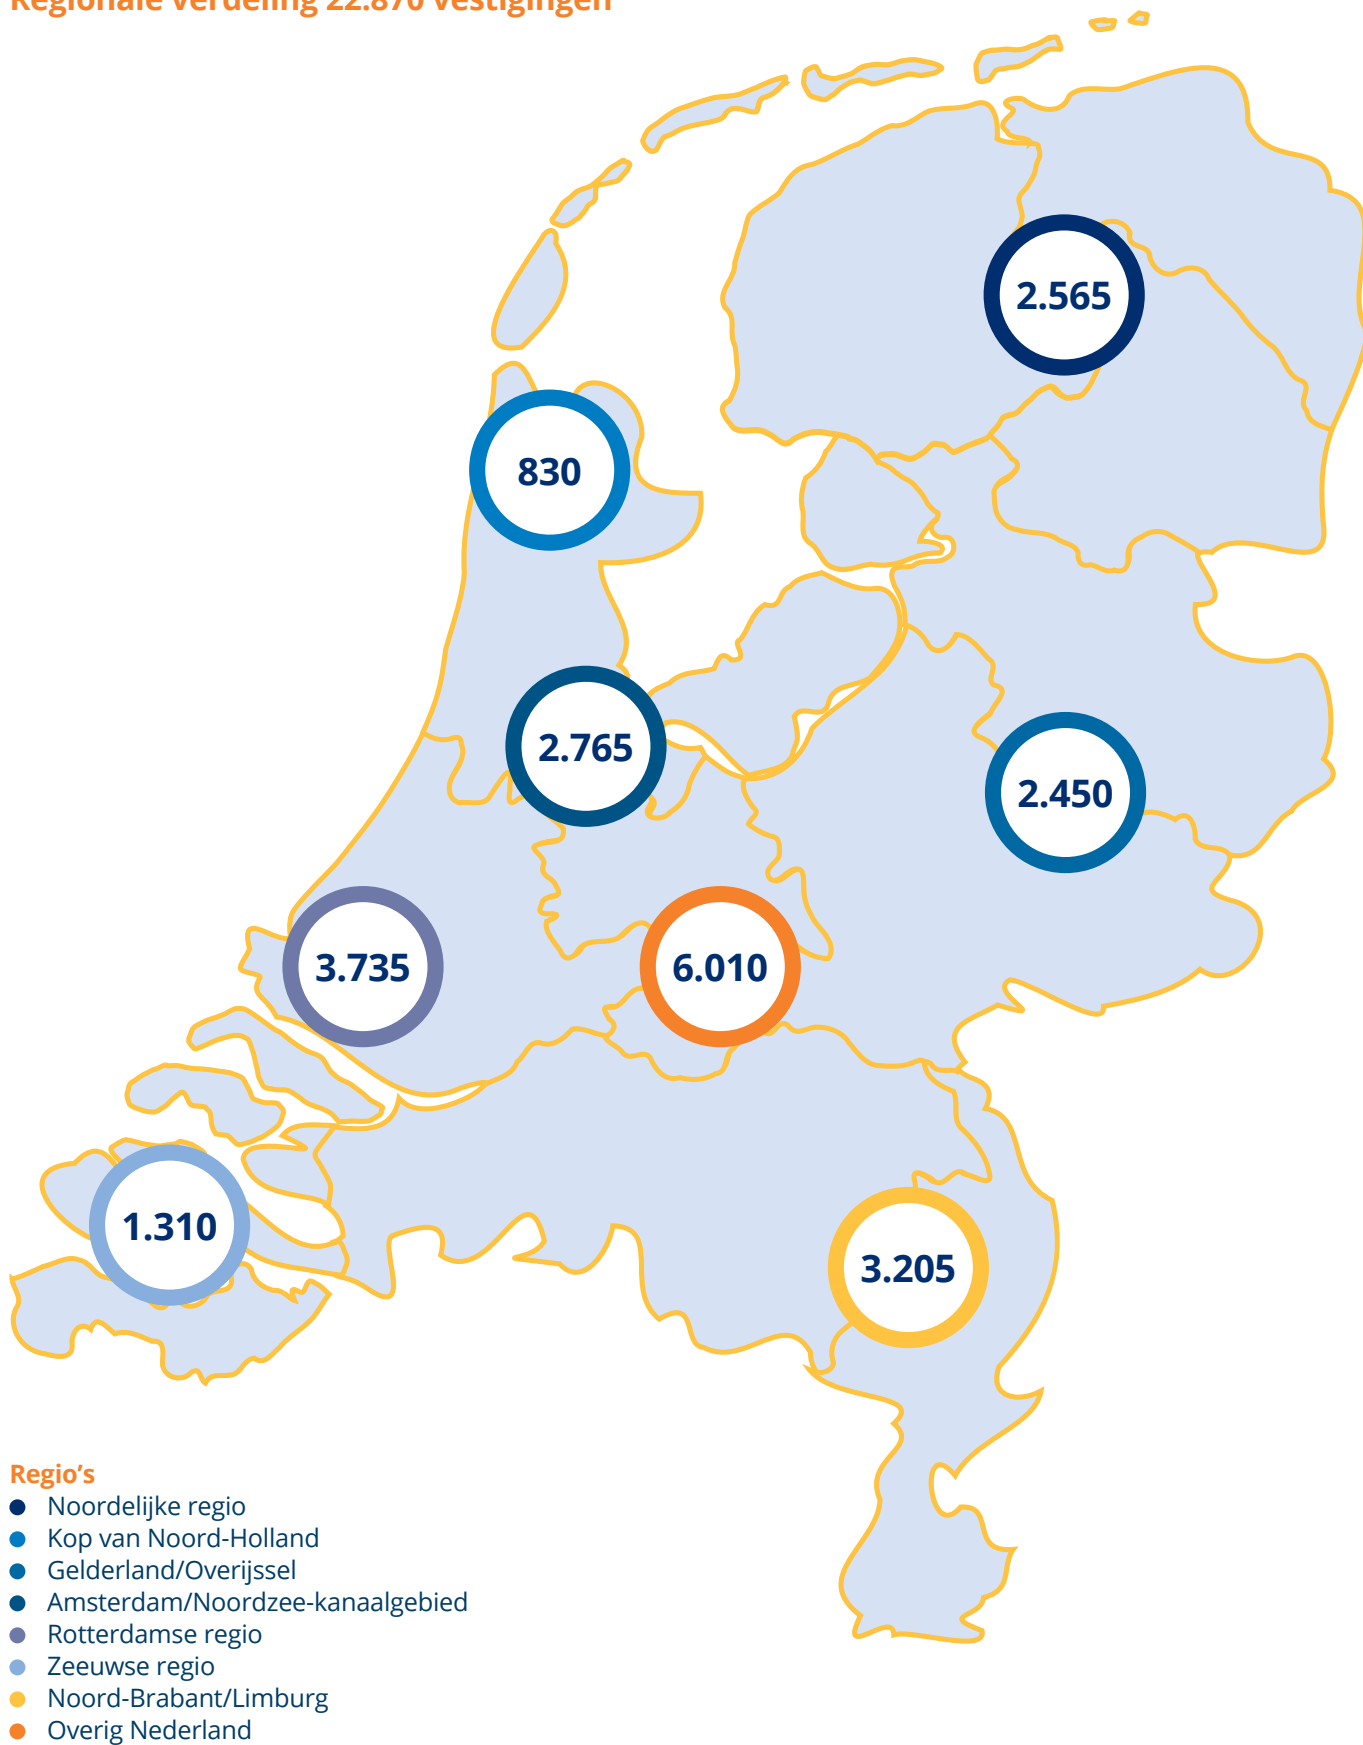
Regionale verdeling 22.870 vestigingen

2.565

830

2.765

2.450

3.735

6.010

1.310

3.205

Regio's
Noordelijke regio
Kop van Noord-Holland
Gelderland/Overijssel
Amsterdam/Noordzee-kanaalgebied
Rotterdamse regio
Zeeuwse regio
Noord-Brabant/Limburg
Overig Nederland